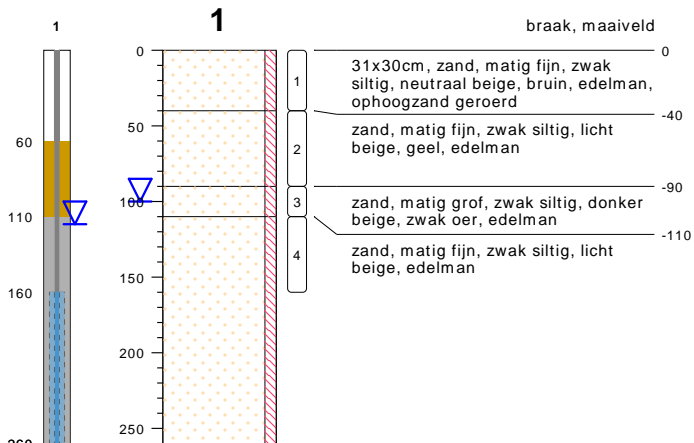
1

60

110

160

260

1

0

50

100

150

200

250

braak, maaiveld

1

31x30cm, zand, matig fijn, zwak siltig, neutraal beige, bruin, edelman, ophoogzand geroerd

0

2

zand, matig fijn, zwak siltig, licht beige, geel, edelman

-40

3

zand, matig grof, zwak siltig, donker beige, zwak oer, edelman

-90

4

zand, matig fijn, zwak siltig, licht beige, edelman

-110